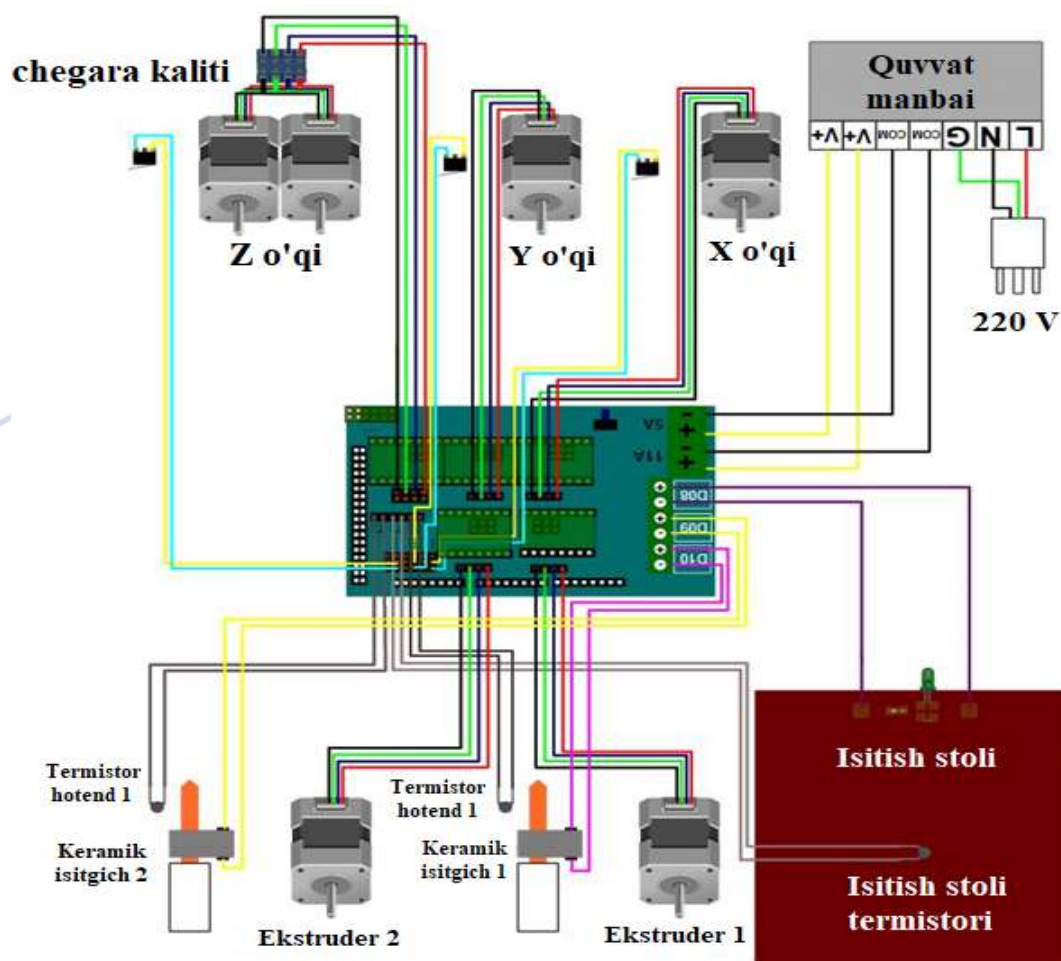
chegara kaliti

Quvvat manbai

V+ V+ COM COM G N L

Z o'qi

Y o'qi

X o'qi

220 V

5A

11A

D08

D09

D10

Termistor hotend 1

Keramik isitgich 2

Ekstruder 2

Termistor hotend 1

Keramik isitgich 1

Ekstruder 1

Isitish stoli

Isitish stoli termistori